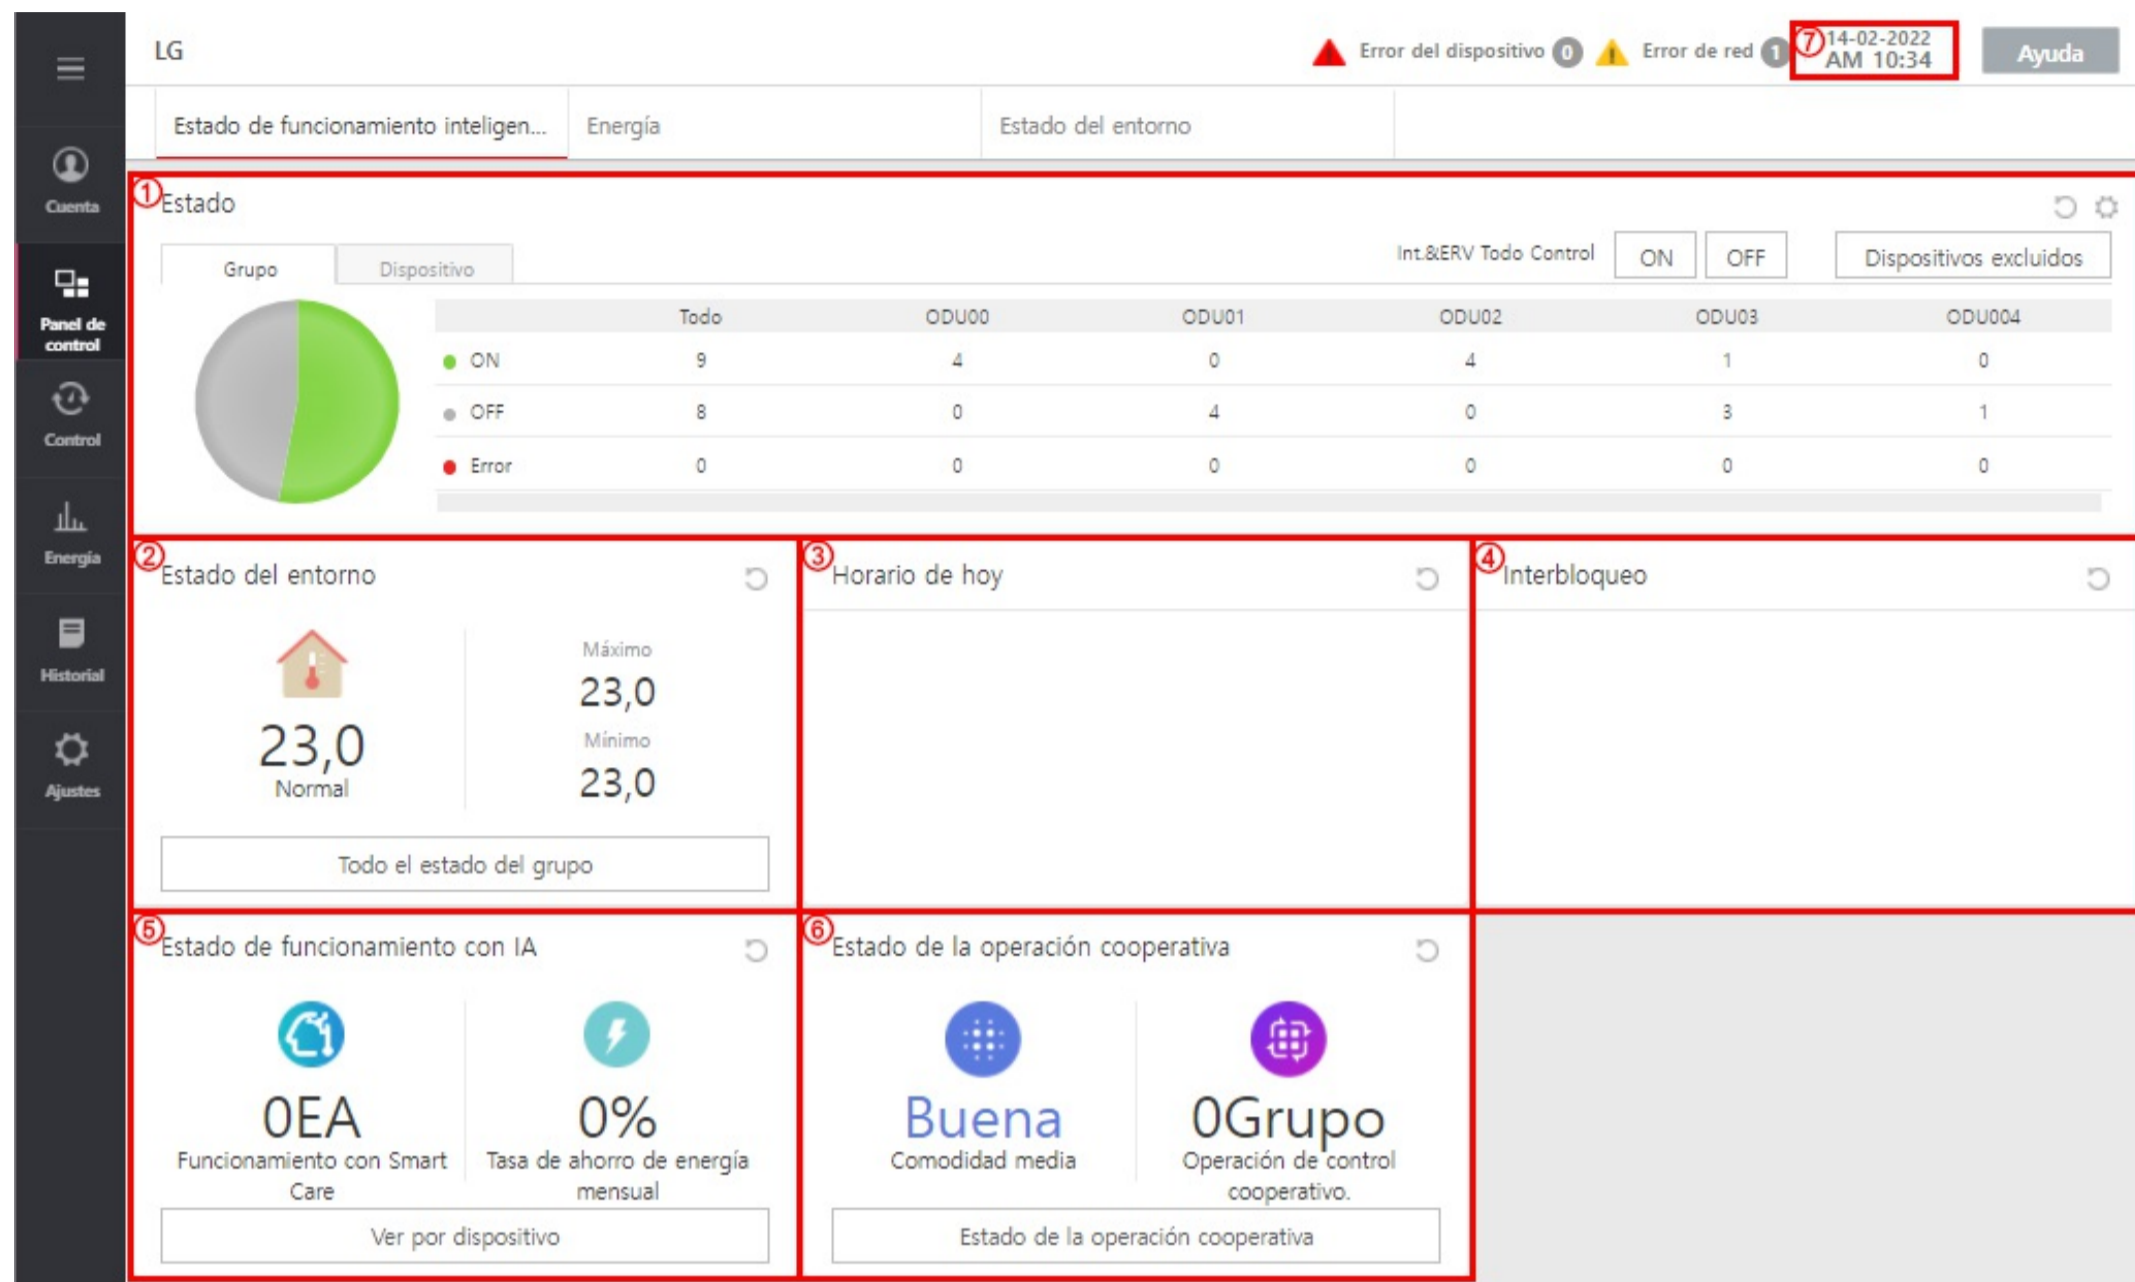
LG

Error del dispositivo 0 Error de red 1 ⑦ 14-02-2022 AM 10:34 Ayuda

Cuenta
Panel de control
Control
Energía
Historial
Ajustes

Estado de funcionamiento inteligen... Energía Estado del entorno

① Estado

Grupo Dispositivo

Int.&ERV Todo Control ON OFF Dispositivos excluidos

| | Todo | ODU00 | ODU01 | ODU02 | ODU03 | ODU004 |
|---|---|---|---|---|---|---|
| ON | 9 | 4 | 0 | 4 | 1 | 0 |
| OFF | 8 | 0 | 4 | 0 | 3 | 1 |
| Error | 0 | 0 | 0 | 0 | 0 | 0 |

② Estado del entorno

23,0
Normal

Máximo
23,0
Mínimo
23,0

Todo el estado del grupo

③ Horario de hoy

④ Interbloqueo

⑤ Estado de funcionamiento con IA

0EA
Funcionamiento con Smart Care

0%
Tasa de ahorro de energía mensual

Ver por dispositivo

⑥ Estado de la operación cooperativa

Buena
Comodidad media

0Grupo
Operación de control cooperativo.

Estado de la operación cooperativa